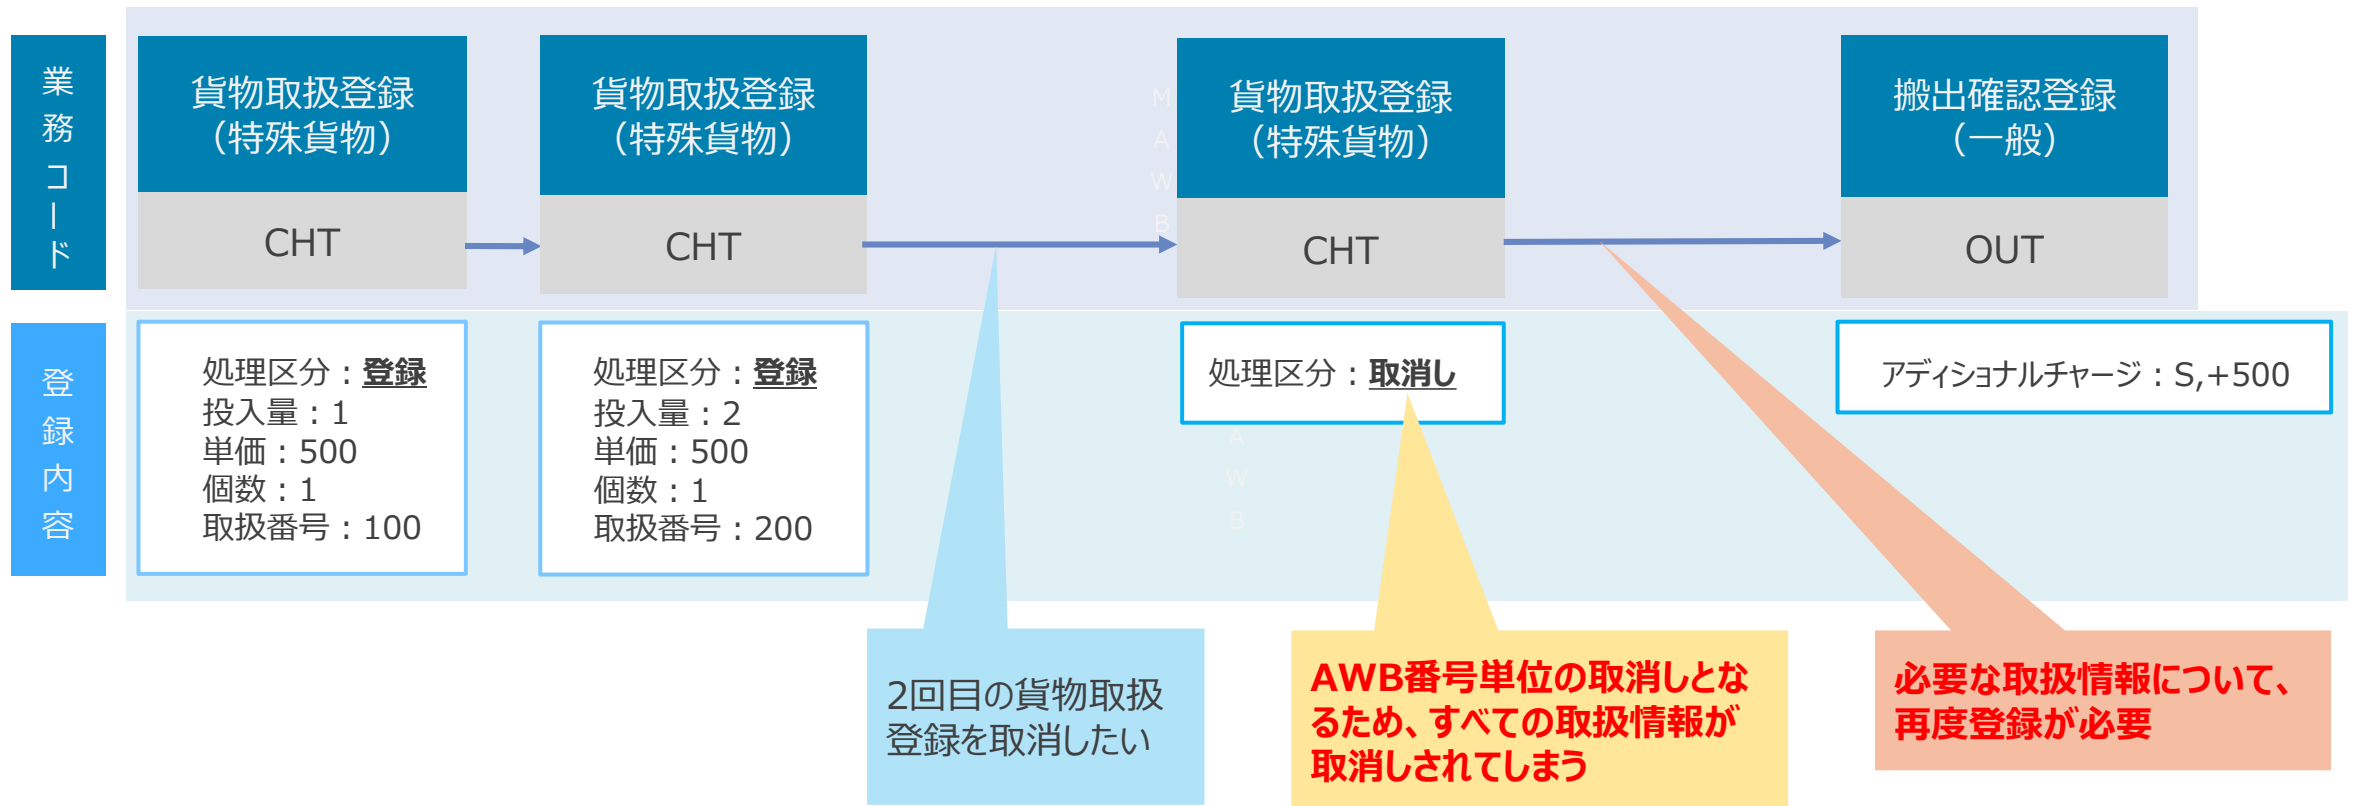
業務コード

貨物取扱登録（特殊貨物）

CHT

貨物取扱登録（特殊貨物）

CHT

貨物取扱登録（特殊貨物）

CHT

搬出確認登録（一般）

OUT

登録内容

処理区分：登録
投入量：1
単価：500
個数：1
取扱番号：100

処理区分：登録
投入量：2
単価：500
個数：1
取扱番号：200

処理区分：取消し

アディショナルチャージ：S,+500

2回目の貨物取扱登録を取消したい

AWB番号単位の取消しとなるため、すべての取扱情報が取消しされてしまう

必要な取扱情報について、再度登録が必要